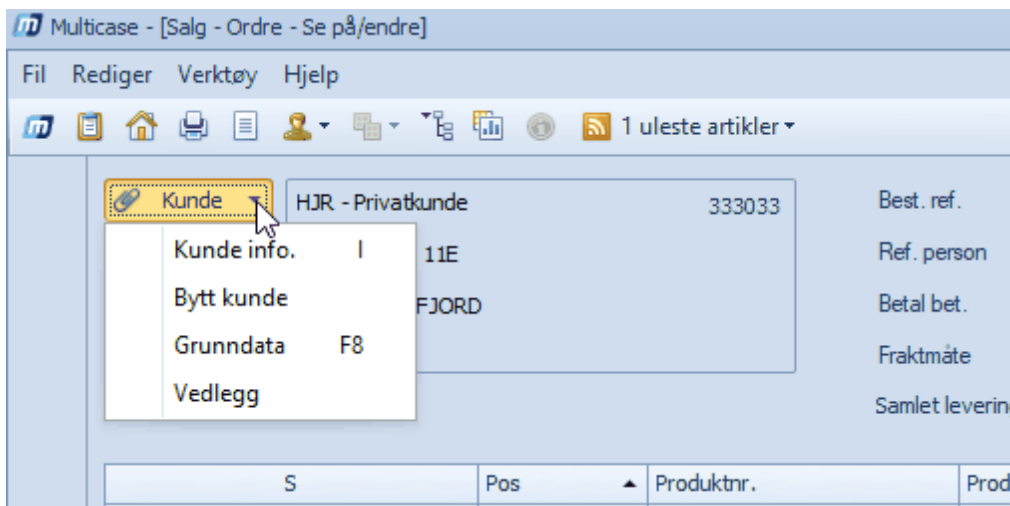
Multicase - [Salg - Ordre - Se på/endre]

Fil Rediger Verktøy Hjelp

1 uleste artikler

Kunde

HJR - Privatkunde 333033

Kunde info. I

11E

Bytt kunde

FJORD

Grunndata F8

Vedlegg

Best. ref.

Ref. person

Betal bet.

Fraktmåte

Samlet leverin

| S | Pos | Produktnr. | Prod |
|---|---|---|---|